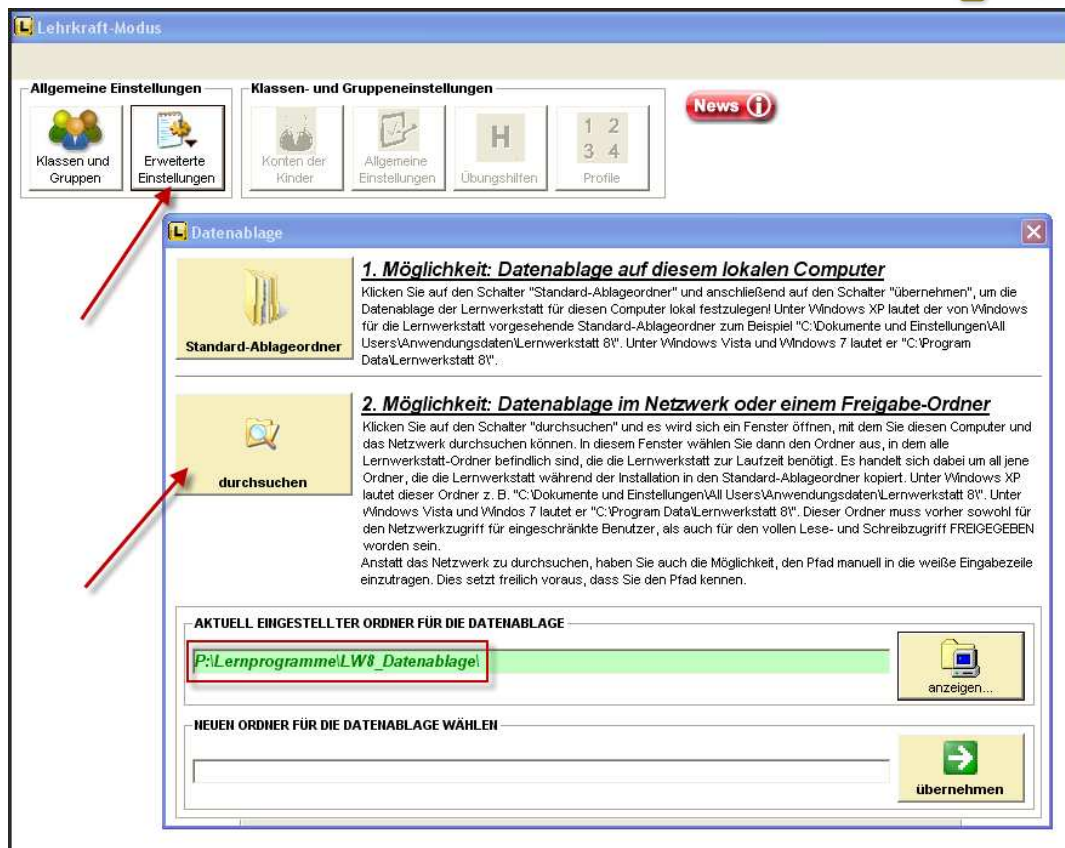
Lehrkraft-Modus

Allgemeine Einstellungen

Klassen und Gruppen

Erweiterte Einstellungen

Klassen- und Gruppeneinstellungen

Konten der Kinder

Allgemeine Einstellungen

H

Übungshilfen

1 2
3 4

Profile

News

Datenablage

Standard-Ablageordner

1. Möglichkeit: Datenablage auf diesem lokalen Computer

Klicken Sie auf den Schalter "Standard-Ablageordner" und anschließend auf den Schalter "übernehmen", um die Datenablage der Lernwerkstatt für diesen Computer lokal festzulegen! Unter Windows XP lautet der von Windows für die Lernwerkstatt vorgesehende Standard-Ablageordner zum Beispiel "C:\Dokumente und Einstellungen\All Users\Anwendungsdaten\Lernwerkstatt 8\". Unter Windows Vista und Windows 7 lautet er "C:\Program Data\Lernwerkstatt 8\".

durchsuchen

2. Möglichkeit: Datenablage im Netzwerk oder einem Freigabe-Ordner

Klicken Sie auf den Schalter "durchsuchen" und es wird sich ein Fenster öffnen, mit dem Sie diesen Computer und das Netzwerk durchsuchen können. In diesem Fenster wählen Sie dann den Ordner aus, in dem alle Lernwerkstatt-Ordner befindlich sind, die die Lernwerkstatt zur Laufzeit benötigt. Es handelt sich dabei um all jene Ordner, die die Lernwerkstatt während der Installation in den Standard-Ablageordner kopiert. Unter Windows XP lautet dieser Ordner z. B. "C:\Dokumente und Einstellungen\All Users\Anwendungsdaten\Lernwerkstatt 8\". Unter Windows Vista und Windos 7 lautet er "C:\Program Data\Lernwerkstatt 8\". Dieser Ordner muss vorher sowohl für den Netzwerkzugriff für eingeschränkte Benutzer, als auch für den vollen Lese- und Schreibzugriff FREIGEGEBEN worden sein.
Anstatt das Netzwerk zu durchsuchen, haben Sie auch die Möglichkeit, den Pfad manuell in die weiße Eingabezeile einzutragen. Dies setzt freilich voraus, dass Sie den Pfad kennen.

AKTUELL EINGESTELLTER ORDNER FÜR DIE DATENABLAGE

P:\Lernprogramme\LW8_Datenablage\

anzeigen...

NEUEN ORDNER FÜR DIE DATENABLAGE WÄHLEN

übernehmen